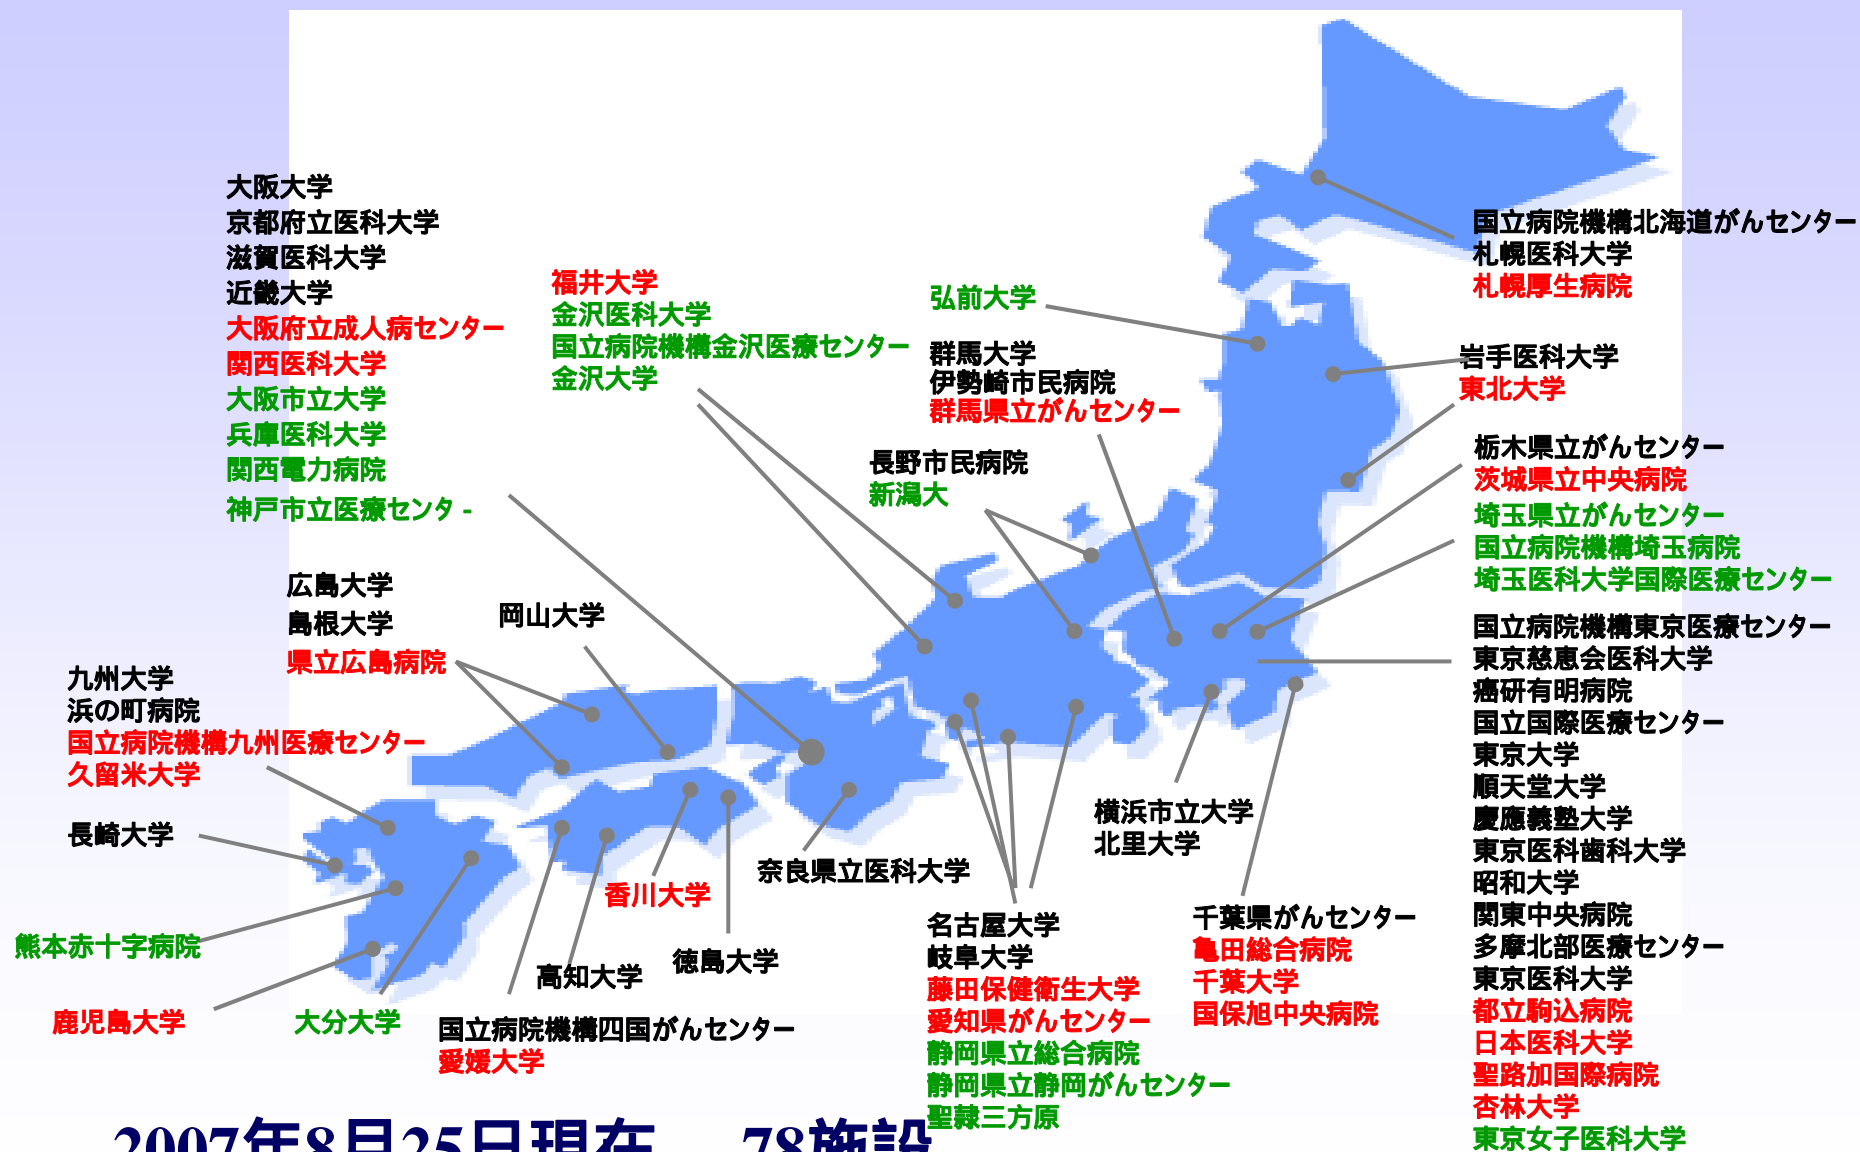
大阪大学
京都府立医科大学
滋賀医科大学
近畿大学
大阪府立成人病センター
関西医科大学
大阪市立大学
兵庫医科大学
関西電力病院
神戸市立医療センタ -

福井大学
金沢医科大学
国立病院機構金沢医療センター
金沢大学

弘前大学

群馬大学
伊勢崎市民病院
群馬県立がんセンター

国立病院機構北海道がんセンター
札幌医科大学
札幌厚生病院

岩手医科大学
東北大学

栃木県立がんセンター
茨城県立中央病院
埼玉県立がんセンター
国立病院機構埼玉病院
埼玉医科大学国際医療センター

長野市民病院
新潟大

広島大学
島根大学
県立広島病院

岡山大学

九州大学
浜の町病院
国立病院機構九州医療センター
久留米大学

長崎大学

熊本赤十字病院

鹿児島大学

大分大学

香川大学

奈良県立医科大学

高知大学

徳島大学

国立病院機構四国がんセンター
愛媛大学

名古屋大学
岐阜大学
藤田保健衛生大学
愛知県がんセンター
静岡県立総合病院
静岡県立静岡がんセンター
聖隷三方原

横浜市立大学
北里大学

千葉県がんセンター
亀田総合病院
千葉大学
国保旭中央病院

国立病院機構東京医療センター
東京慈恵会医科大学
癌研有明病院
国立国際医療センター
東京大学
順天堂大学
慶應義塾大学
東京医科歯科大学
昭和大学
関東中央病院
多摩北部医療センター
東京医科大学
都立駒込病院
日本医科大学
聖路加国際病院
杏林大学
東京女子医科大学

2007年8月25日現在　78施設